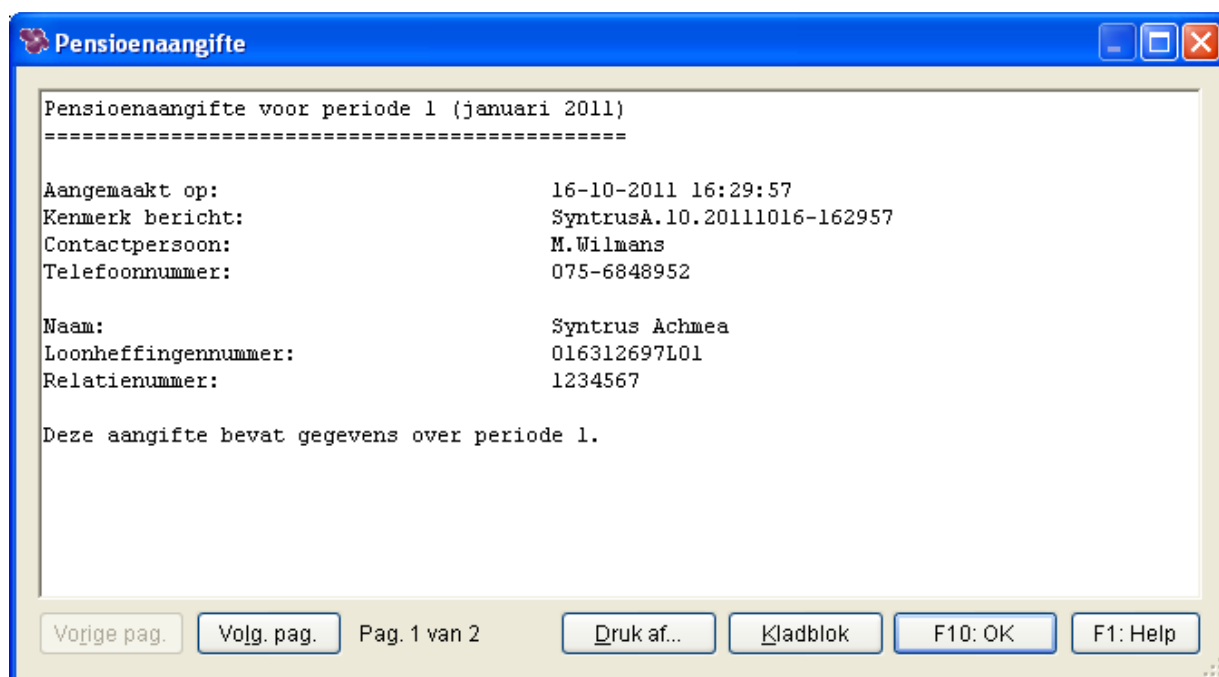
Pensioenaangifte

Pensioenaangifte voor periode 1 (januari 2011)
==============================================

| | |
|---|---|
| Aangemaakt op: | 16-10-2011 16:29:57 |
| Kenmerk bericht: | SyntrusA.10.20111016-162957 |
| Contactpersoon: | M.Wilmans |
| Telefoonnummer: | 075-6848952 |

| | |
|---|---|
| Naam: | Syntrus Achmea |
| Loonheffingennummer: | 016312697L01 |
| Relatienummer: | 1234567 |

Deze aangifte bevat gegevens over periode 1.

Vorige pag. Volg. pag. Pag. 1 van 2 Druk af... Kladblok F10: OK F1: Help